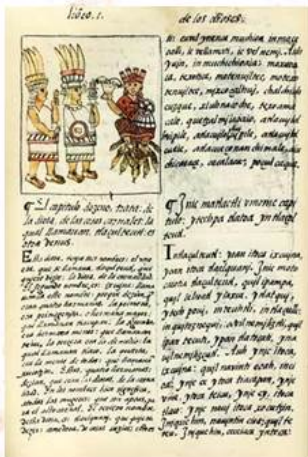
Libro .I. de los dioses

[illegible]

C El capitulo doze no, trata de la diosa, de las cosas carnales: la qual llamauan, tlaçolteutl: es otra Venus.

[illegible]

C Inic matlactli omome capitulo: ytechpa tlatoa yn tlaçol teutl.

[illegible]